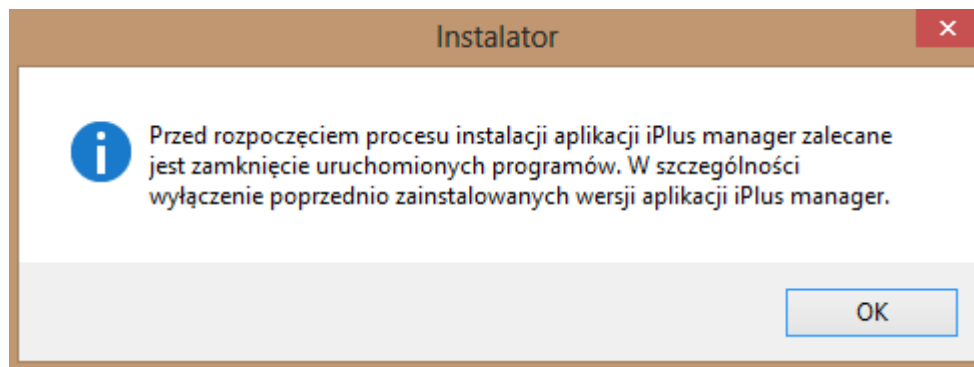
Instalator

Przed rozpoczęciem procesu instalacji aplikacji iPlus manager zalecane jest zamknięcie uruchomionych programów. W szczególności wyłączenie poprzednio zainstalowanych wersji aplikacji iPlus manager.

OK